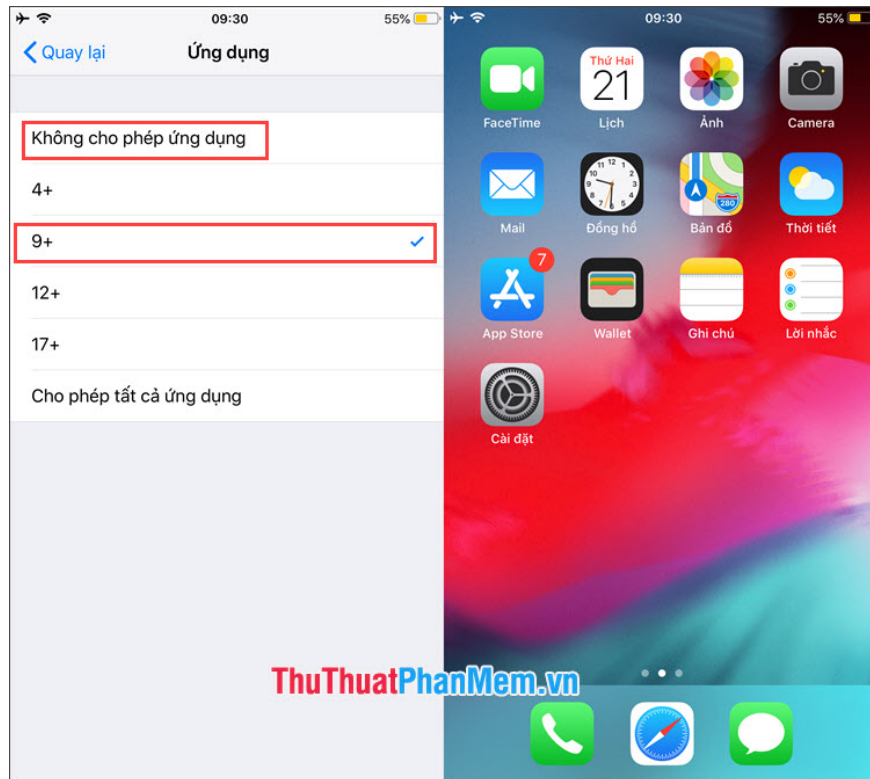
09:30 55%

Quay lại Ứng dụng

Không cho phép ứng dụng

4+

9+

12+

17+

Cho phép tất cả ứng dụng

09:30 55%

FaceTime

Thứ Hai 21 Lịch

Ảnh

Camera

Mail

Đồng hồ

280 Bản đồ

Thời tiết

7 App Store

Wallet

Ghi chú

Lời nhắc

Cài đặt

ThuThuatPhanMem.vn